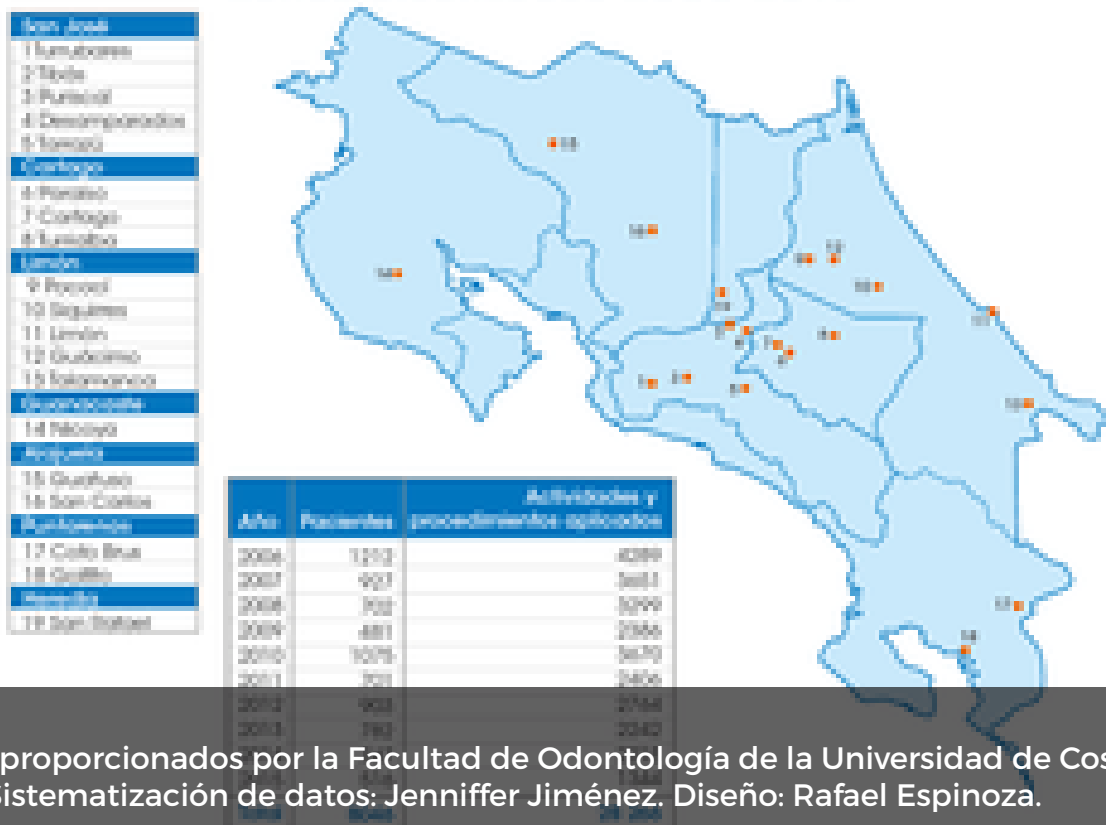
San José
1 Turrubares
2 Tibás
3 Puriscal
4 Desamparados
5 Tarrazú
Cartago
6 Paraíso
7 Cartago
8 Turrialba
Limón
9 Pococí
10 Siquirres
11 Limón
12 Guácimo
13 Talamanca
Guanacaste
14 Nicoya
Alajuela
15 Guatuso
16 San Carlos
Puntarenas
17 Coto Brus
18 Golfito
Heredia
19 San Rafael

| Año | Pacientes | Actividades y procedimientos aplicados |
|---|---|---|
| 2006 | 1212 | 4089 |
| 2007 | 927 | 3651 |
| 2008 | 702 | 3299 |
| 2009 | 481 | 2356 |
| 2010 | 1075 | 3670 |
| 2011 | 701 | 2406 |
| 2012 | 903 | 2768 |
| 2013 | 762 | 2342 |
| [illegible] | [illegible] | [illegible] |
| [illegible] | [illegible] | 1344 |
| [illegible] | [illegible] | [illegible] |

proporcionados por la Facultad de Odontología de la Universidad de Cos
Sistematización de datos: Jenniffer Jiménez. Diseño: Rafael Espinoza.